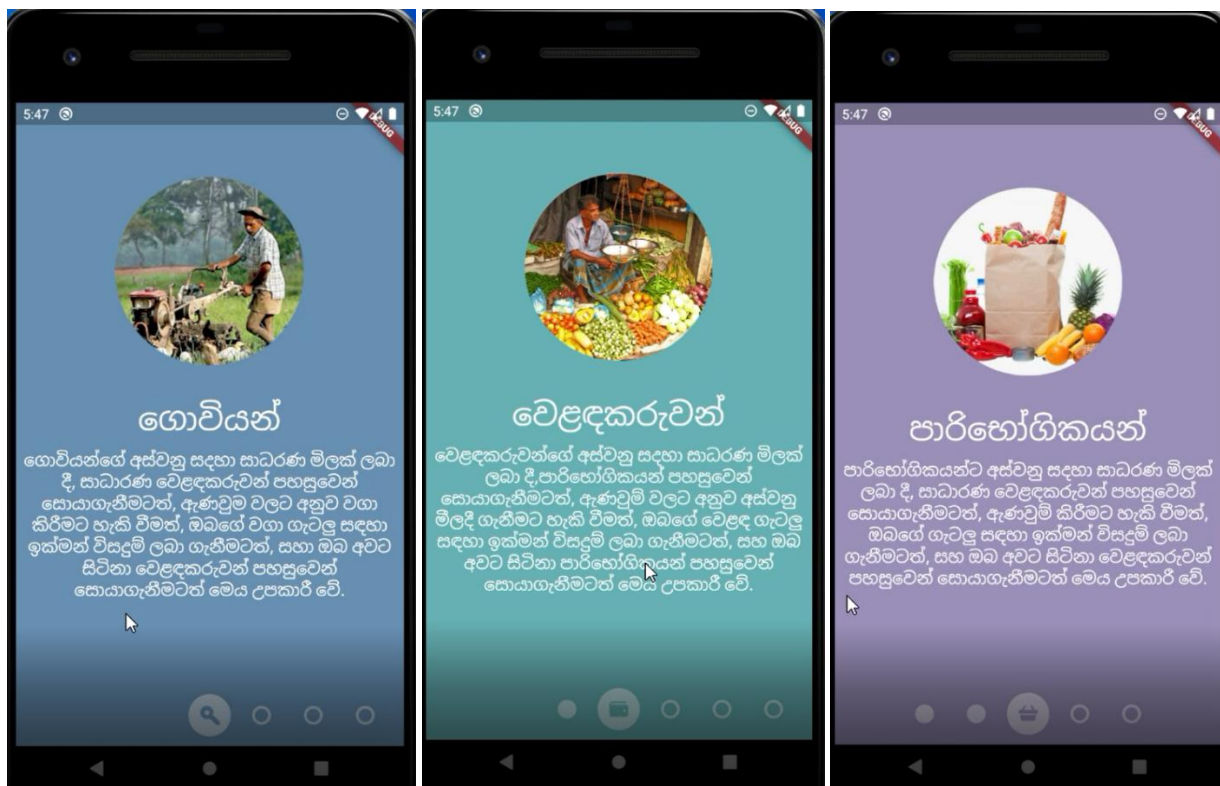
5:47

DEBUG

ගොවියන්

ගොවියන්ගේ අස්වනු සඳහා සාධාරණ මිලක් ලබා දී, සාධාරණ වෙළඳකරුවන් පහසුවෙන් සොයාගැනීමටත්, ඇණවුම වලට අනුව වගා කිරීමට හැකි වීමත්, ඔබගේ වගා ගැටලු සඳහා ඉක්මන් විසඳුම් ලබා ගැනීමටත්, සහ ඔබ අවට සිටිනා වෙළඳකරුවන් පහසුවෙන් සොයාගැනීමටත් මෙය උපකාරී වේ.

5:47

DEBUG

වෙළඳකරුවන්

වෙළඳකරුවන්ගේ අස්වනු සඳහා සාධරණ මිලක් ලබා දී,පාරිභෝගිකයන් පහසුවෙන් සොයාගැනීමටත්, ඇණවුම් වලට අනුව අස්වනු මිලදී ගැනීමට හැකි වීමත්, ඔබගේ වෙළඳ ගැටලු සඳහා ඉක්මන් විසඳුම් ලබා ගැනීමටත්, සහ ඔබ අවට සිටිනා පාරිභෝගිකයන් පහසුවෙන් සොයාගැනීමටත් මෙය උපකාරී වේ.

5:47

DEBUG

පාරිභෝගිකයන්

පාරිභෝගිකයන්ට අස්වනු සඳහා සාධාරණ මිලක් ලබා දී, සාධාරණ වෙළඳකරුවන් පහසුවෙන් සොයාගැනීමටත්, ඇණවුම් කිරීමට හැකි වීමත්, ඔබගේ ගැටලු සඳහා ඉක්මන් විසඳුම් ලබා ගැනීමටත්, සහ ඔබ අවට සිටිනා වෙළඳකරුවන් පහසුවෙන් සොයාගැනීමටත් මෙය උපකාරී වේ.